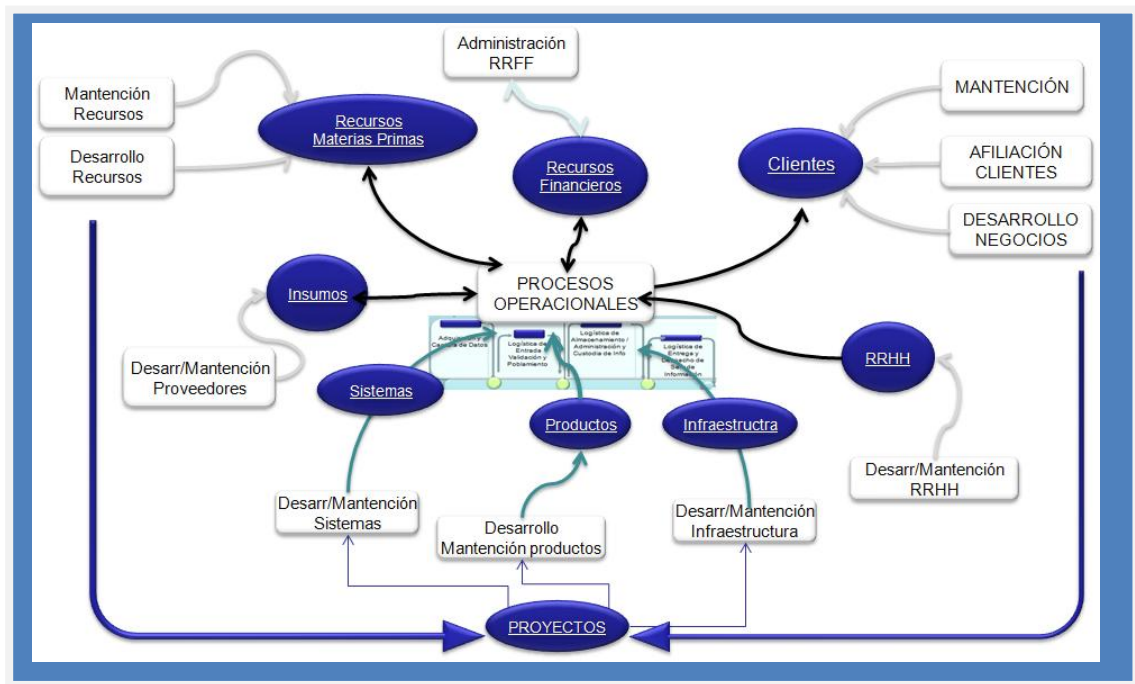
Mantención Recursos

Desarrollo Recursos

Recursos Materias Primas

Administración RRFF

Recursos Financieros

Clientes

MANTENCIÓN

AFILIACIÓN CLIENTES

DESARROLLO NEGOCIOS

Insumos

PROCESOS OPERACIONALES

Desarr/Mantención Proveedores

Adqui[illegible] Ca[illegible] de Datos

Logística de Entrada Validación y Poblamiento

Logística de Almacenamiento / Administración y Custodia de Info

Logística de Entrega y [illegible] de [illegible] Información

Sistemas

Productos

Infraestructra

RRHH

Desarr/Mantención RRHH

Desarr/Mantención Sistemas

Desarrollo Mantención productos

Desarr/Mantención Infraestructura

PROYECTOS